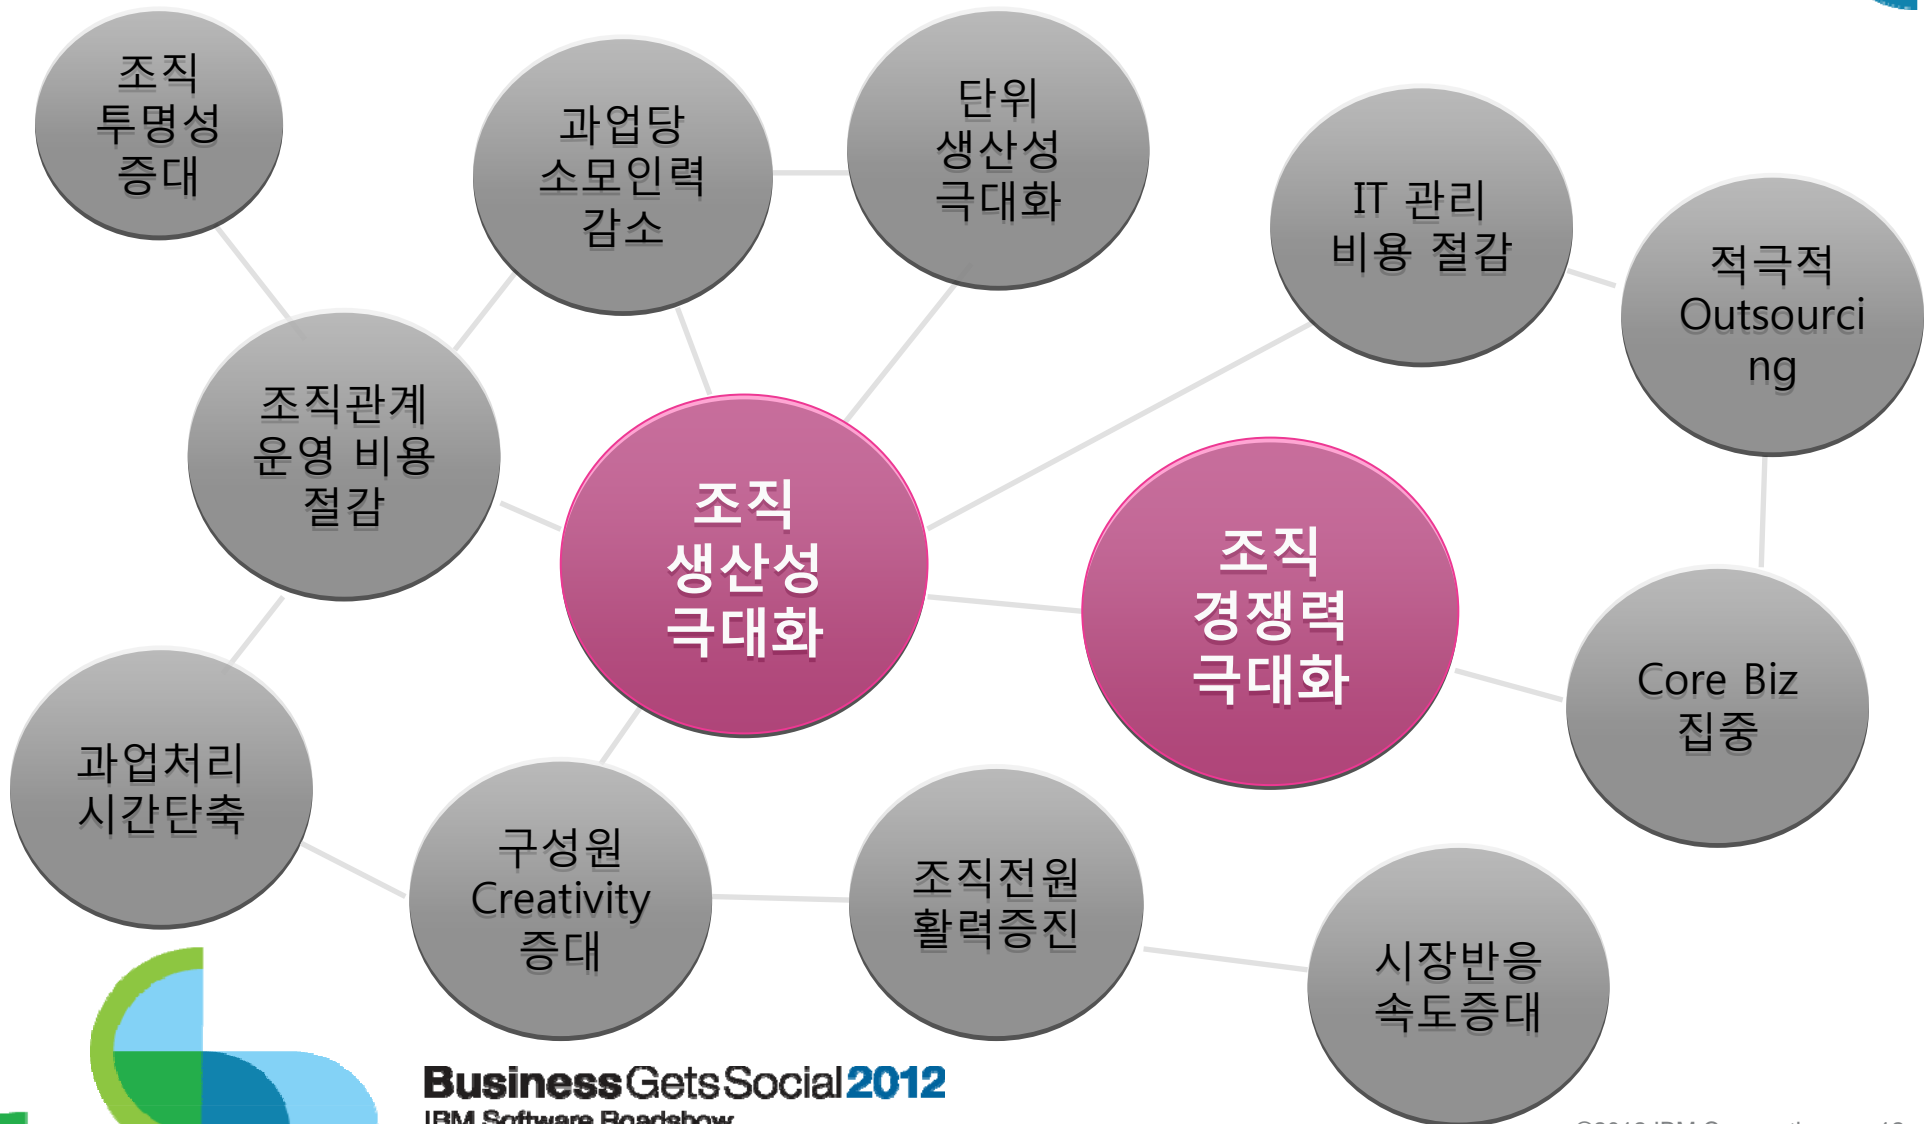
조직 투명성 증대

과업당 소모인력 감소

단위 생산성 극대화

IT 관리 비용 절감

적극적 Outsourcing

조직관계 운영 비용 절감

조직 생산성 극대화

조직 경쟁력 극대화

Core Biz 집중

과업처리 시간단축

구성원 Creativity 증대

조직전원 활력증진

시장반응 속도증대

BusinessGetsSocial2012
IBM Software Roadshow

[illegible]